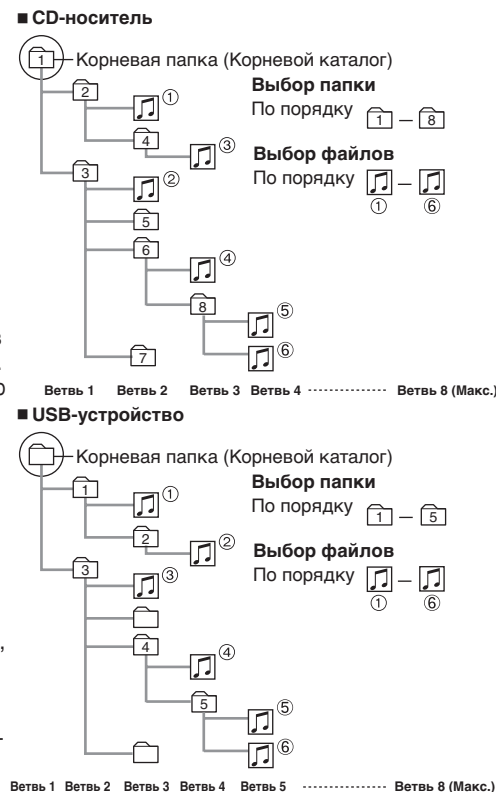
■ CD-носитель

1 Корневая папка (Корневой каталог)

Выбор папки
По порядку 1 – 8

Выбор файлов
По порядку ① – ⑥

2
①
4
③
3
②
5
6
④
8
⑤
⑥
7

Ветвь 1 Ветвь 2 Ветвь 3 Ветвь 4 ··············· Ветвь 8 (Макс.)

■ USB-устройство

Корневая папка (Корневой каталог)

Выбор папки
По порядку 1 – 5

Выбор файлов
По порядку ① – ⑥

1
①
2
②
3
③
4
④
5
⑤
⑥

Ветвь 1 Ветвь 2 Ветвь 3 Ветвь 4 Ветвь 5 ··············· Ветвь 8 (Макс.)